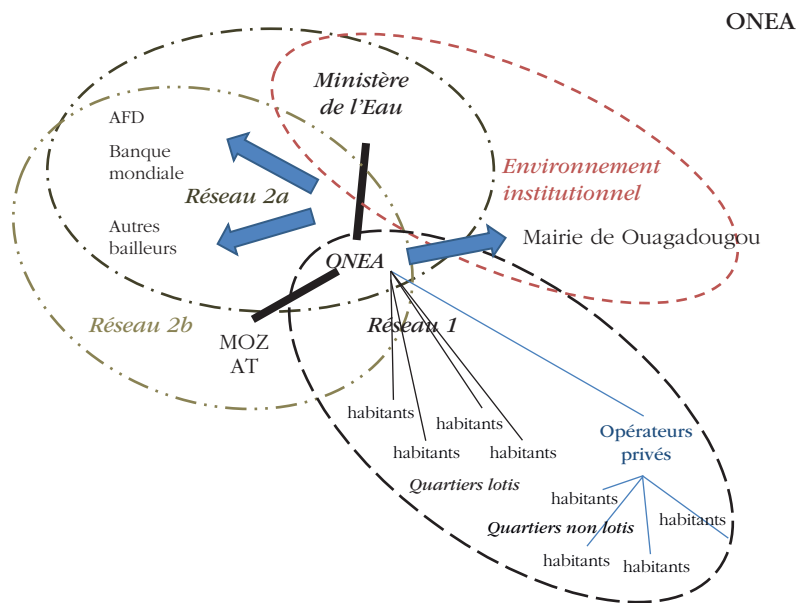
ONEA

Ministère de l'Eau

AFD

Banque mondiale

Réseau 2a

Autres bailleurs

Environnement institutionnel

Mairie de Ouagadougou

ONEA

Réseau 2b

MOZ AT

Réseau 1

habitants

habitants

habitants

habitants

Opérateurs privés

Quartiers lotis

habitants

habitants

Quartiers non lotis

habitants

habitants